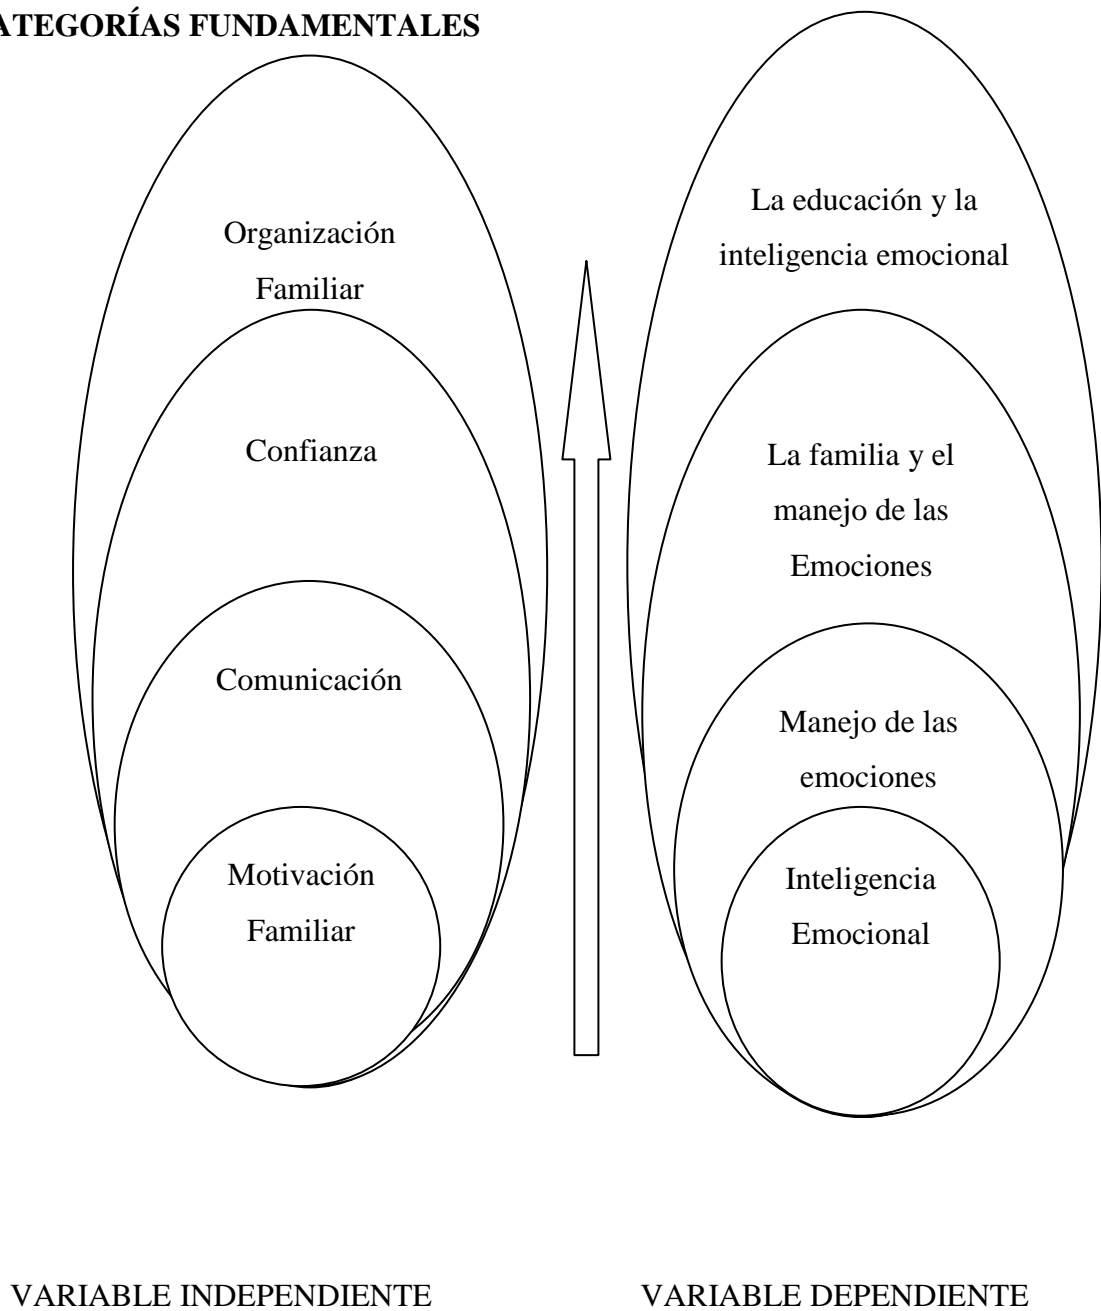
ATEGORÍAS FUNDAMENTALES

Organización Familiar

Confianza

Comunicación

Motivación Familiar

La educación y la inteligencia emocional

La familia y el manejo de las Emociones

Manejo de las emociones

Inteligencia Emocional

VARIABLE INDEPENDIENTE

VARIABLE DEPENDIENTE